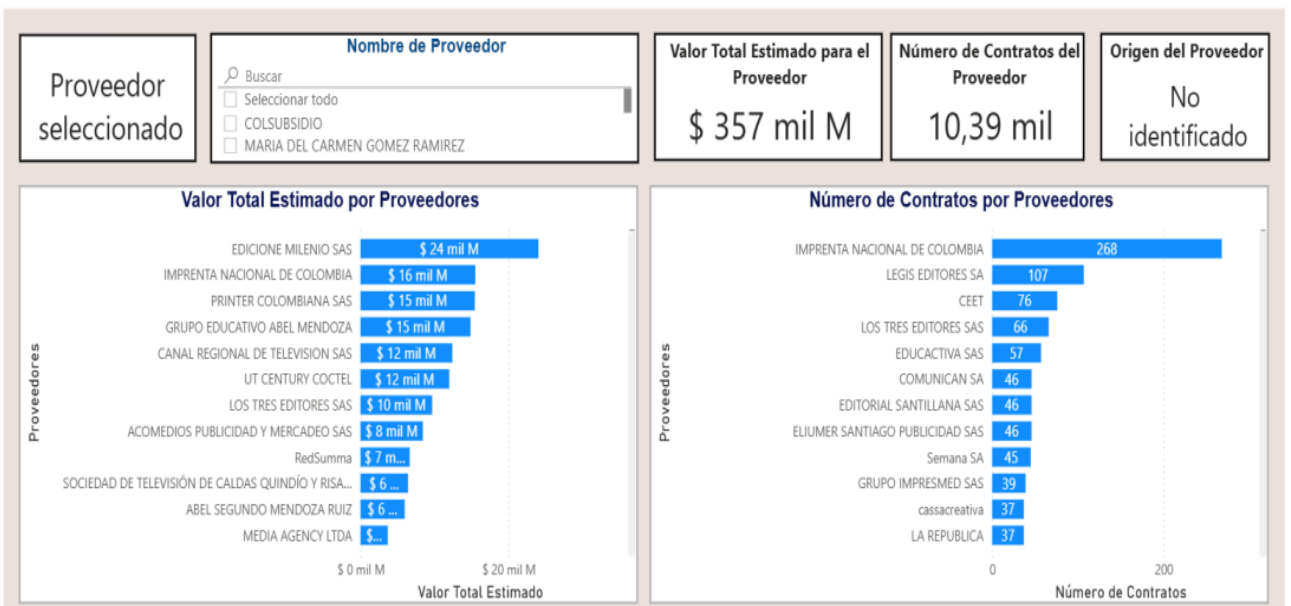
Proveedor seleccionado

Nombre de Proveedor

Buscar

Seleccionar todo

COLSUBSIDIO

MARIA DEL CARMEN GOMEZ RAMIREZ

Valor Total Estimado para el Proveedor

$ 357 mil M

Número de Contratos del Proveedor

10,39 mil

Origen del Proveedor

No identificado

Valor Total Estimado por Proveedores

Proveedores

| Proveedor | Valor |
|---|---|
| EDICIONE MILENIO SAS | $ 24 mil M |
| IMPRENTA NACIONAL DE COLOMBIA | $ 16 mil M |
| PRINTER COLOMBIANA SAS | $ 15 mil M |
| GRUPO EDUCATIVO ABEL MENDOZA | $ 15 mil M |
| CANAL REGIONAL DE TELEVISION SAS | $ 12 mil M |
| UT CENTURY COCTEL | $ 12 mil M |
| LOS TRES EDITORES SAS | $ 10 mil M |
| ACOMEDIOS PUBLICIDAD Y MERCADEO SAS | $ 8 mil M |
| RedSumma | $ 7 m... |
| SOCIEDAD DE TELEVISIÓN DE CALDAS QUINDÍO Y RISA... | $ 6 ... |
| ABEL SEGUNDO MENDOZA RUIZ | $ 6 ... |
| MEDIA AGENCY LTDA | $... |

$ 0 mil M $ 20 mil M

Valor Total Estimado

Número de Contratos por Proveedores

Proveedores

| Proveedor | Contratos |
|---|---|
| IMPRENTA NACIONAL DE COLOMBIA | 268 |
| LEGIS EDITORES SA | 107 |
| CEET | 76 |
| LOS TRES EDITORES SAS | 66 |
| EDUCACTIVA SAS | 57 |
| COMUNICAN SA | 46 |
| EDITORIAL SANTILLANA SAS | 46 |
| ELIUMER SANTIAGO PUBLICIDAD SAS | 46 |
| Semana SA | 45 |
| GRUPO IMPRESMED SAS | 39 |
| cassacreativa | 37 |
| LA REPUBLICA | 37 |

0 200

Número de Contratos